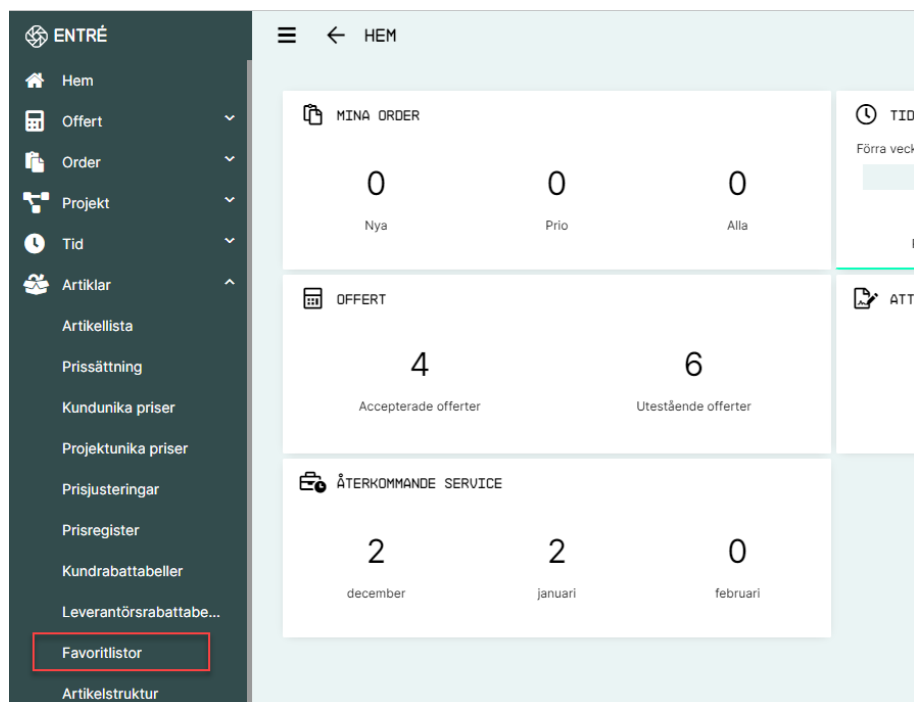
ENTRÉ
Hem
Offert
Order
Projekt
Tid
Artiklar
Artikellista
Prissättning
Kundunika priser
Projektunika priser
Prisjusteringar
Prisregister
Kundrabattabeller
Leverantörsrabattabe...
Favoritlistor
Artikelstruktur

HEM

MINA ORDER
0
Nya
0
Prio
0
Alla

TID
Förra veck

OFFERT
4
Accepterade offerter
6
Utestående offerter

ATT

ÅTERKOMMANDE SERVICE
2
december
2
januari
0
februari